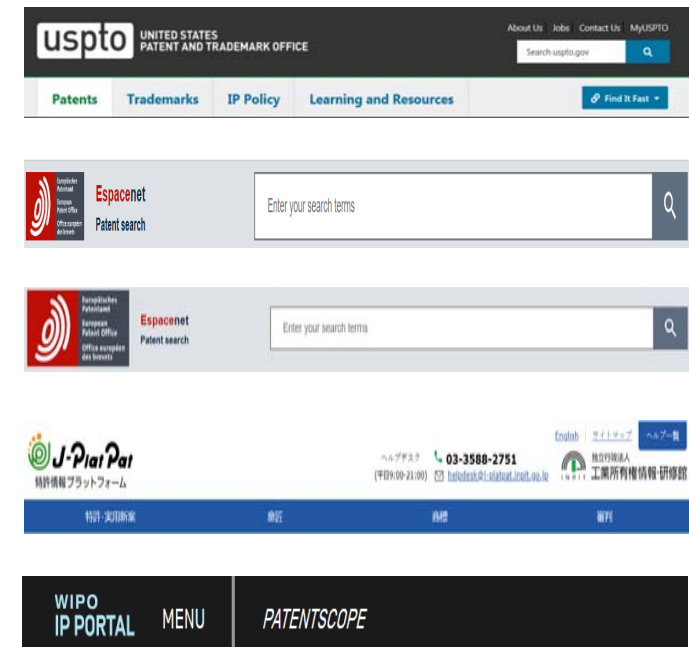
uspto UNITED STATES PATENT AND TRADEMARK OFFICE

About Us Jobs Contact Us MyUSPTO

Search uspto.gov

Patents Trademarks IP Policy Learning and Resources

Find It Fast

Europäisches Patentamt European Patent Office Office européen des brevets

Espacenet Patent search

Enter your search terms

Europäisches Patentamt European Patent Office Office européen des brevets

Espacenet Patent search

Enter your search terms

J-PlatPat 特許情報プラットフォーム

English サイトマップ ヘルプ一覧

ヘルプデスク 03-3588-2751 (平日9:00-21:00) helpdesk@j-platpat.inpit.go.jp

INPIT 独立行政法人 工業所有権情報・研修館

特許・実用新案 意匠 商標 審判

WIPO IP PORTAL MENU PATENTSCOPE